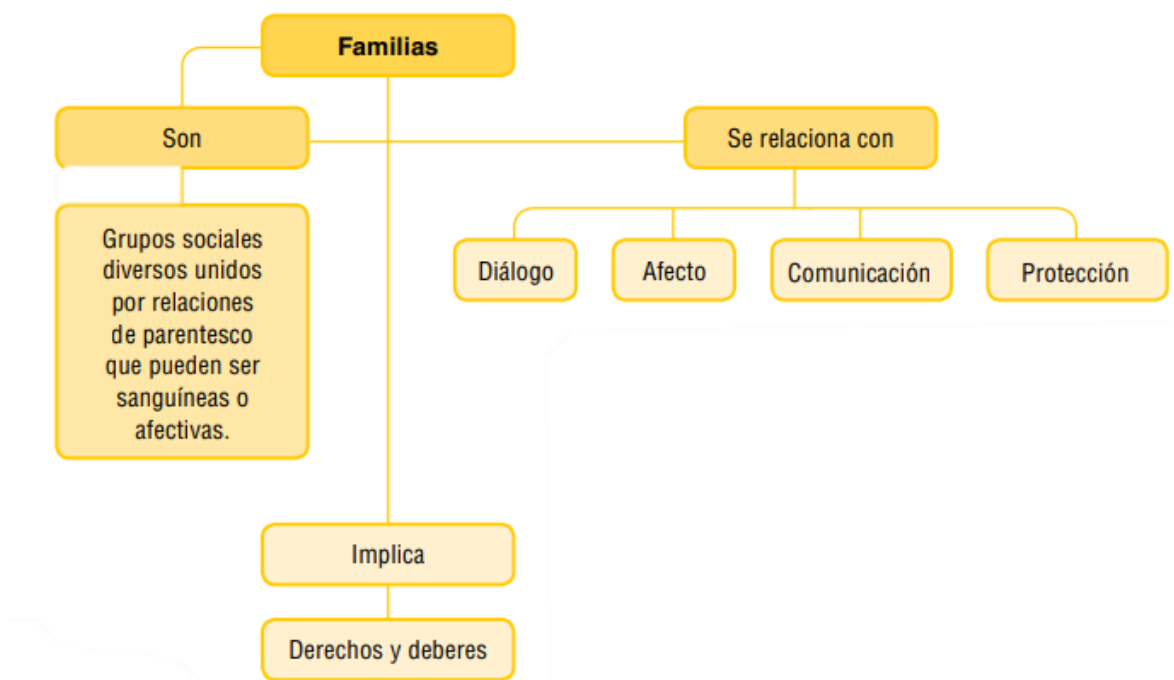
Familias

Son

Grupos sociales diversos unidos por relaciones de parentesco que pueden ser sanguíneas o afectivas.

Se relaciona con

Diálogo

Afecto

Comunicación

Protección

Implica

Derechos y deberes